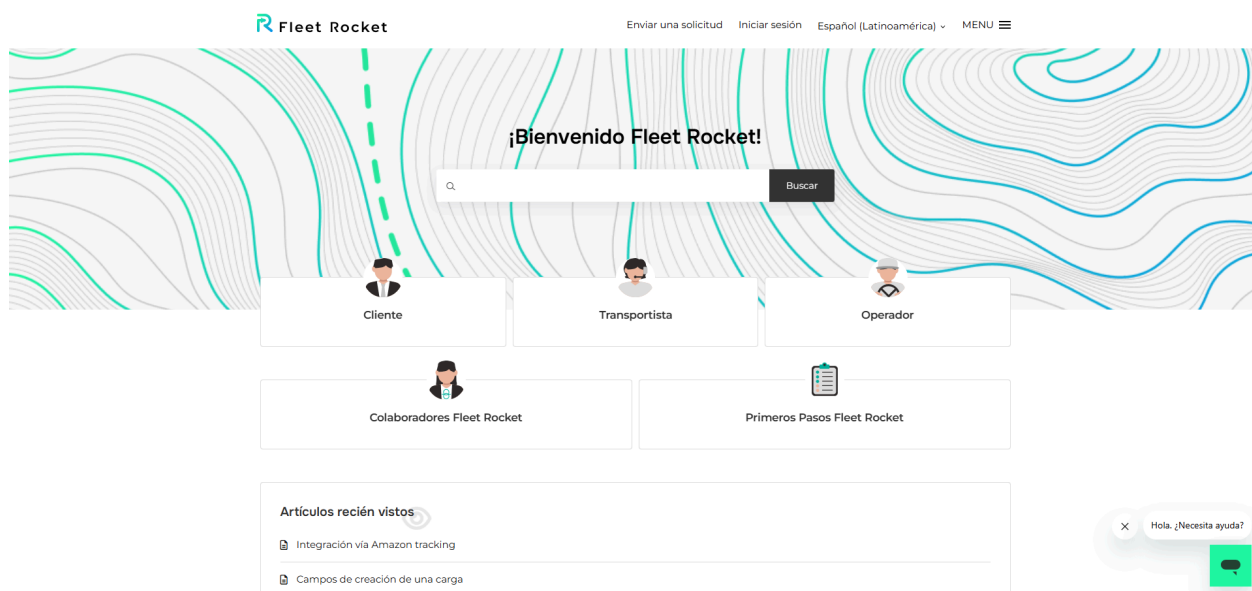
Fleet Rocket

Enviar una solicitud Iniciar sesión Español (Latinoamérica) MENU

¡Bienvenido Fleet Rocket!

Buscar

Cliente

Transportista

Operador

Colaboradores Fleet Rocket

Primeros Pasos Fleet Rocket

Artículos recién vistos

Integración vía Amazon tracking

Campos de creación de una carga

Hola. ¿Necesita ayuda?